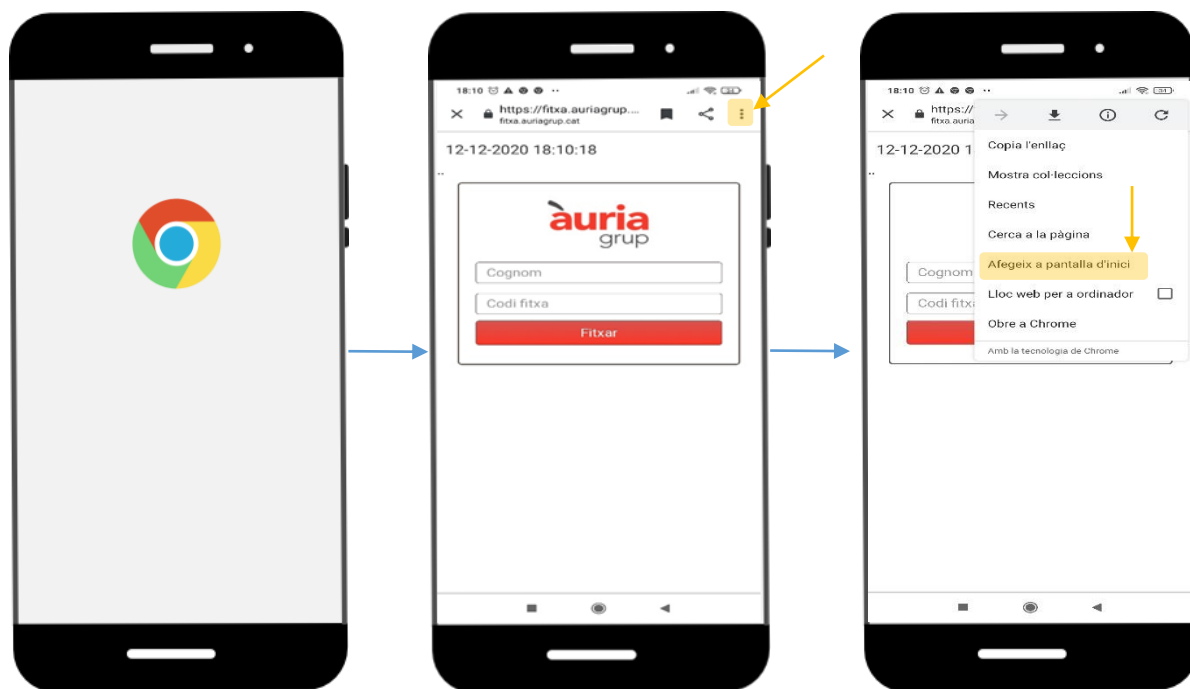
18:10

https://fitxa.auriagrup....
fitxa.auriagrup.cat

12-12-2020 18:10:18

..

àuria
grup

Cognom

Codi fitxa

Fitxar

18:10

https://
fitxa.auria

12-12-2020 1

..

Cognom

Codi fitx

Copia l'enllaç

Mostra col·leccions

Recents

Cerca a la pàgina

Afegeix a pantalla d'inici

Lloc web per a ordinador

Obre a Chrome

Amb la tecnologia de Chrome